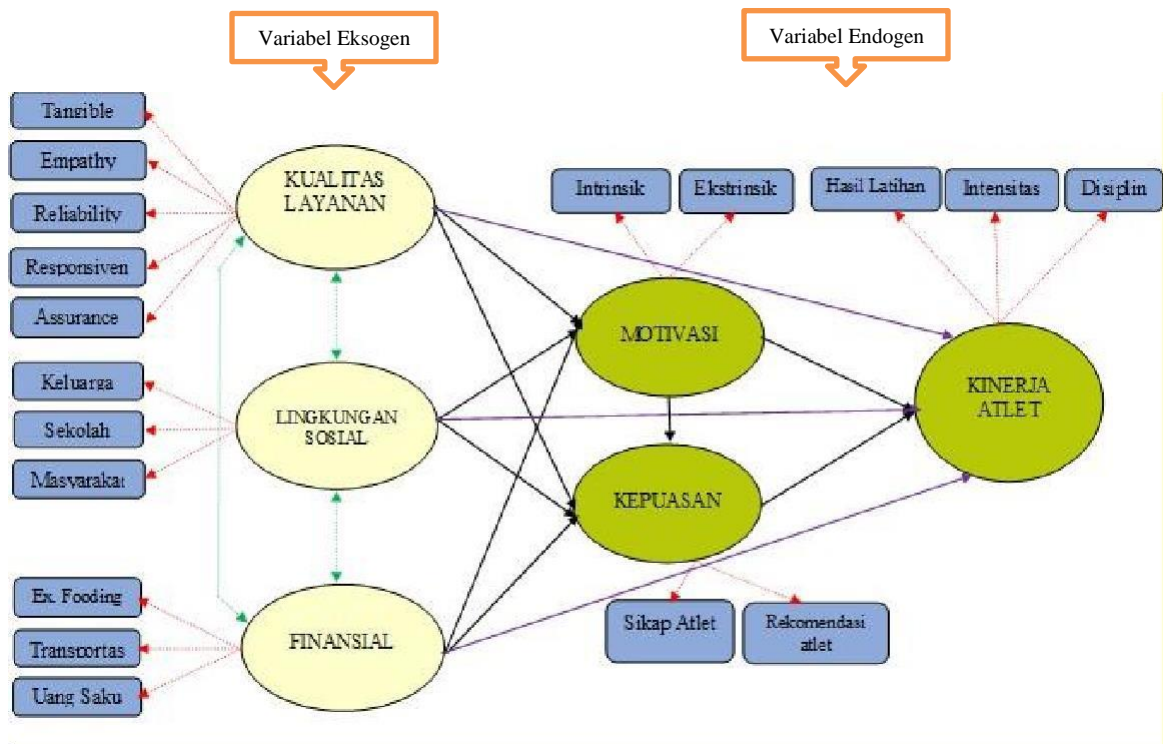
Variabel Eksogen

Variabel Endogen

Tangible

Empathy

Reliability

Responsiven

Assurance

KUALITAS LAYANAN

Keluarga

Sekolah

Masyarakat

LINGKUNGAN SOSIAL

Ex. Fooding

Transcortas

Uang Saku

FINANSIAL

Intrinsik

Ekstrinsik

MOTIVASI

KEPUASAN

Sikap Atlet

Rekomendasi atlet

Hasil Latihan

Intensitas

Disiplin

KINERJA ATLET